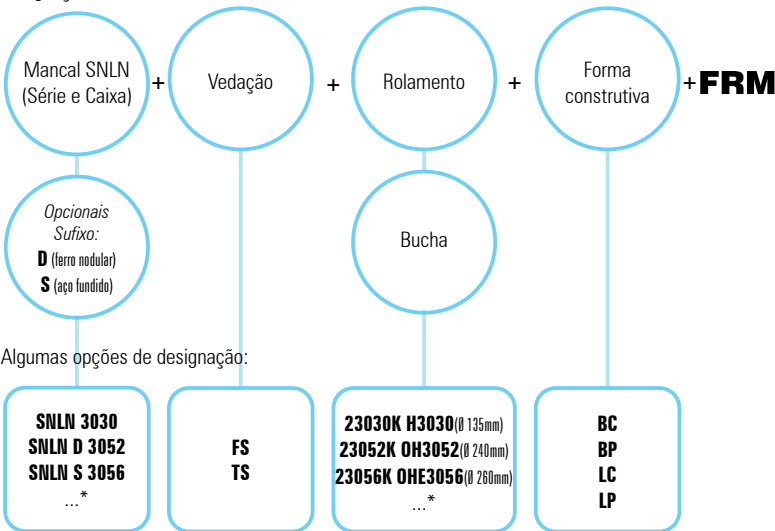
Mancal SNLN (Série e Caixa) + Vedação + Rolamento + Forma construtiva + FRM

Opcionais Sufixo:
D (ferro nodular)
S (aço fundido)

Bucha

Algumas opções de designação:

SNLN 3030
SNLN D 3052
SNLN S 3056
...*

FS
TS

23030K H3030(Ø 135mm)
23052K OH3052(Ø 240mm)
23056K OHE3056(Ø 260mm)
...*

BC
BP
LC
LP